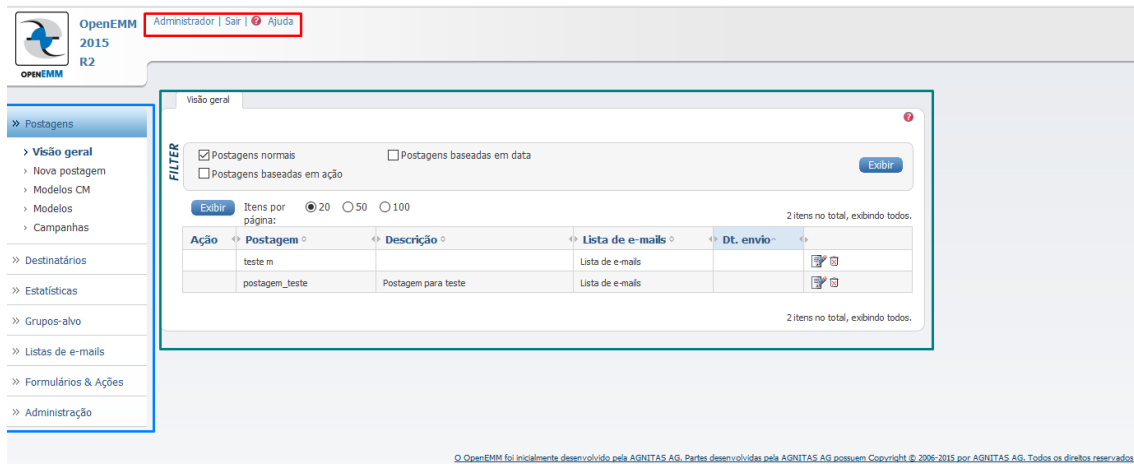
OpenEMM 2015 R2

OPENEMM

Administrador | Sair | Ajuda

» Postagens
› Visão geral
› Nova postagem
› Modelos CM
› Modelos
› Campanhas
» Destinatários
» Estatísticas
» Grupos-alvo
» Listas de e-mails
» Formulários & Ações
» Administração

Visão geral

FILTER

☑ Postagens normais
☐ Postagens baseadas em data
☐ Postagens baseadas em ação

Exibir

Exibir Itens por página: 20 50 100

2 itens no total, exibindo todos.

| Ação | Postagem | Descrição | Lista de e-mails | Dt. envio | |
|---|---|---|---|---|---|
| | teste m | | Lista de e-mails | | |
| | postagem_teste | Postagem para teste | Lista de e-mails | | |

2 itens no total, exibindo todos.

O OpenEMM foi inicialmente desenvolvido pela AGNITAS AG. Partes desenvolvidas pela AGNITAS AG possuem Copyright © 2006-2015 por AGNITAS AG. Todos os direitos reservados